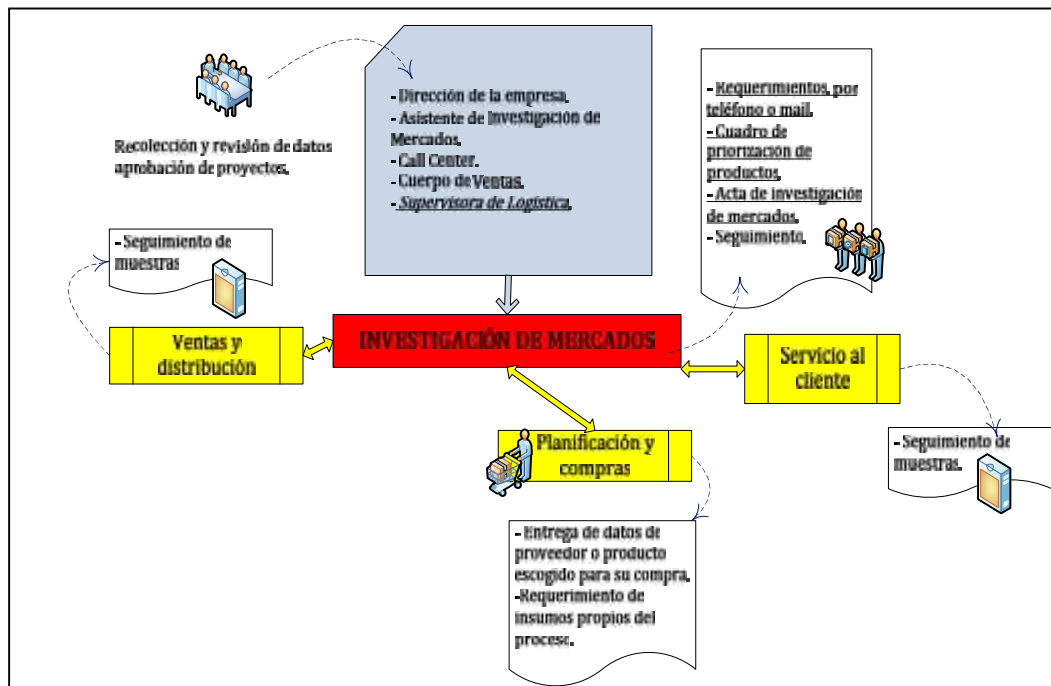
Recolección y revisión de datos aprobación de proyectos.

- Dirección de la empresa.
- Asistente de Investigación de Mercados.
- Call Center.
- Cuerpo de Ventas.
- Supervisora de Logística.

- Requerimientos, por teléfono o mail.
- Cuadro de priorización de productos.
- Acta de investigación de mercados.
- Seguimiento.

- Seguimiento de muestras

Ventas y distribución

INVESTIGACIÓN DE MERCADOS

Servicio al cliente

Planificación y compras

- Seguimiento de muestras.

- Entrega de datos de proveedor o producto escogido para su compra.
-Requerimiento de insumos propios del proceso.